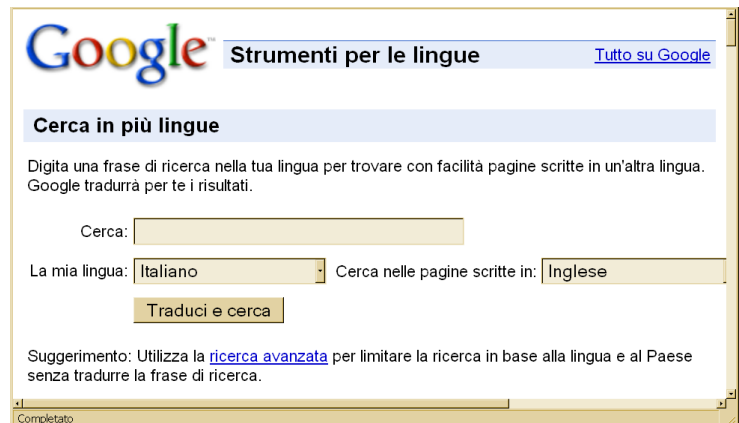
Google™ Strumenti per le lingue

Tutto su Google

Cerca in più lingue

Digita una frase di ricerca nella tua lingua per trovare con facilità pagine scritte in un'altra lingua. Google tradurrà per te i risultati.

Cerca:

La mia lingua: Italiano

Cerca nelle pagine scritte in: Inglese

Traduci e cerca

Suggerimento: Utilizza la ricerca avanzata per limitare la ricerca in base alla lingua e al Paese senza tradurre la frase di ricerca.

Completato